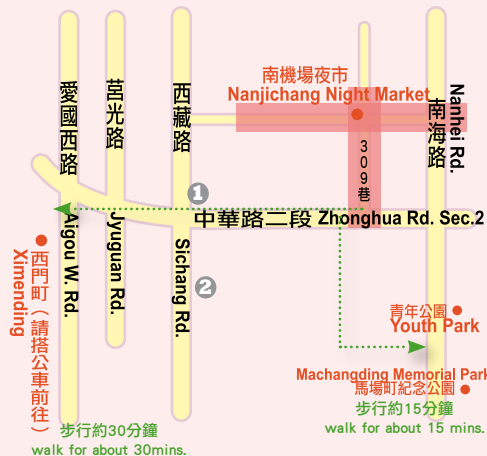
南機場夜市
Nanjichang Night Market

愛國西路
莒光路
西藏路
南海路
Nanhei Rd.
309巷

1
中華路二段 Zhonghua Rd. Sec.2

Aigou W. Rd.
Jyuguan Rd.
Sichang Rd.
2

西門町（請搭公車前往）
Ximending

青年公園
Youth Park

Machangding Memorial Park
馬場町紀念公園

步行約15分鐘
walk for about 15 mins.

步行約30分鐘
walk for about 30mins.